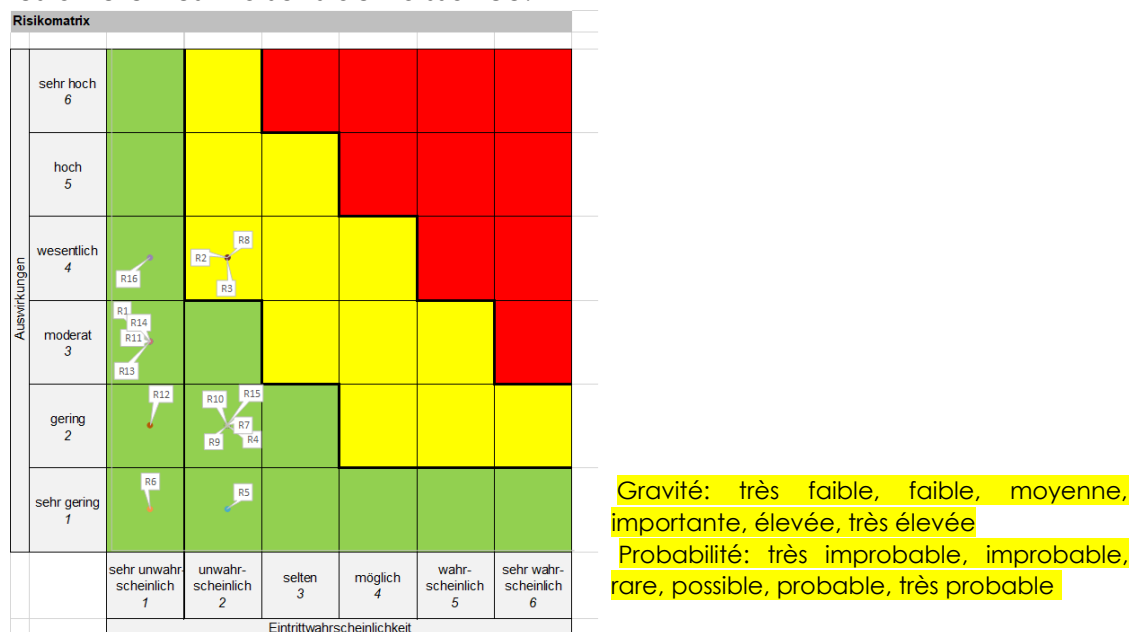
Risikomatrix

Auswirkungen

sehr hoch
6

hoch
5

wesentlich
4

moderat
3

gering
2

sehr gering
1

R8
R2
R3
R16
R1
R14
R11
R13
R12
R10
R15
R7
R9
R4
R6
R5

sehr unwahrscheinlich
1

unwahrscheinlich
2

selten
3

möglich
4

wahrscheinlich
5

sehr wahrscheinlich
6

Eintrittwahrscheinlichkeit

Gravité: très faible, faible, moyenne, importante, élevée, très élevée
Probabilité: très improbable, improbable, rare, possible, probable, très probable